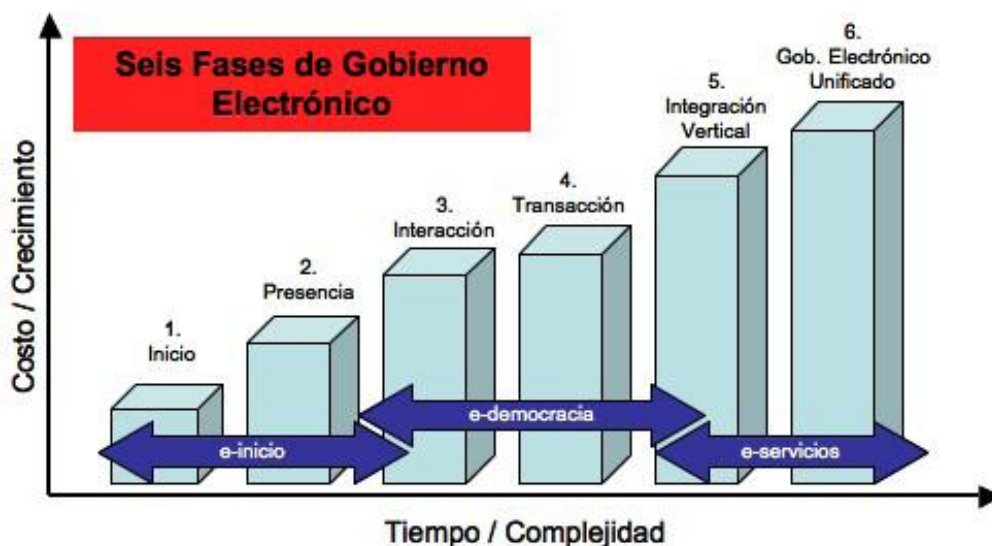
Seis Fases de Gobierno Electrónico

Costo / Crecimiento

1.
Inicio

2.
Presencia

3.
Interacción

4.
Transacción

5.
Integración
Vertical

6.
Gob. Electrónico
Unificado

e-inicio

e-democracia

e-servicios

Tiempo / Complejidad